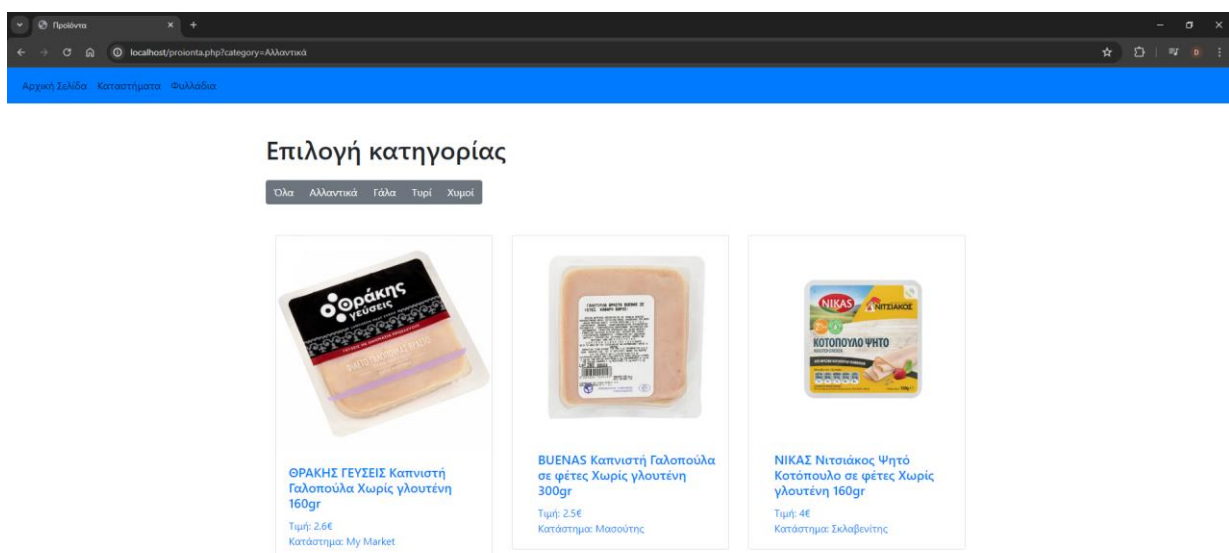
Προϊόντα

localhost/proionta.php?category=Αλλαντικά

Αρχική Σελίδα Καταστήματα Φυλλάδια

Επιλογή κατηγορίας

Όλα Αλλαντικά Γάλα Τυρί Χυμοί

Θράκης γεύσεις

ΘΡΑΚΗΣ ΓΕΥΣΕΙΣ Καπνιστή Γαλοπούλα Χωρίς γλουτένη 160gr

Τιμή: 2.6€

Κατάστημα: My Market

BUENAS Καπνιστή Γαλοπούλα σε φέτες Χωρίς γλουτένη 300gr

Τιμή: 2.5€

Κατάστημα: Μασούτης

NIKAS ΝΙΤΣΙΑΚΟΣ ΚΟΤΟΠΟΥΛΟ ΨΗΤΟ

ΝΙΚΑΣ Νιτσιάκος Ψητό Κοτόπουλο σε φέτες Χωρίς γλουτένη 160gr

Τιμή: 4€

Κατάστημα: Σκλαβενίτης